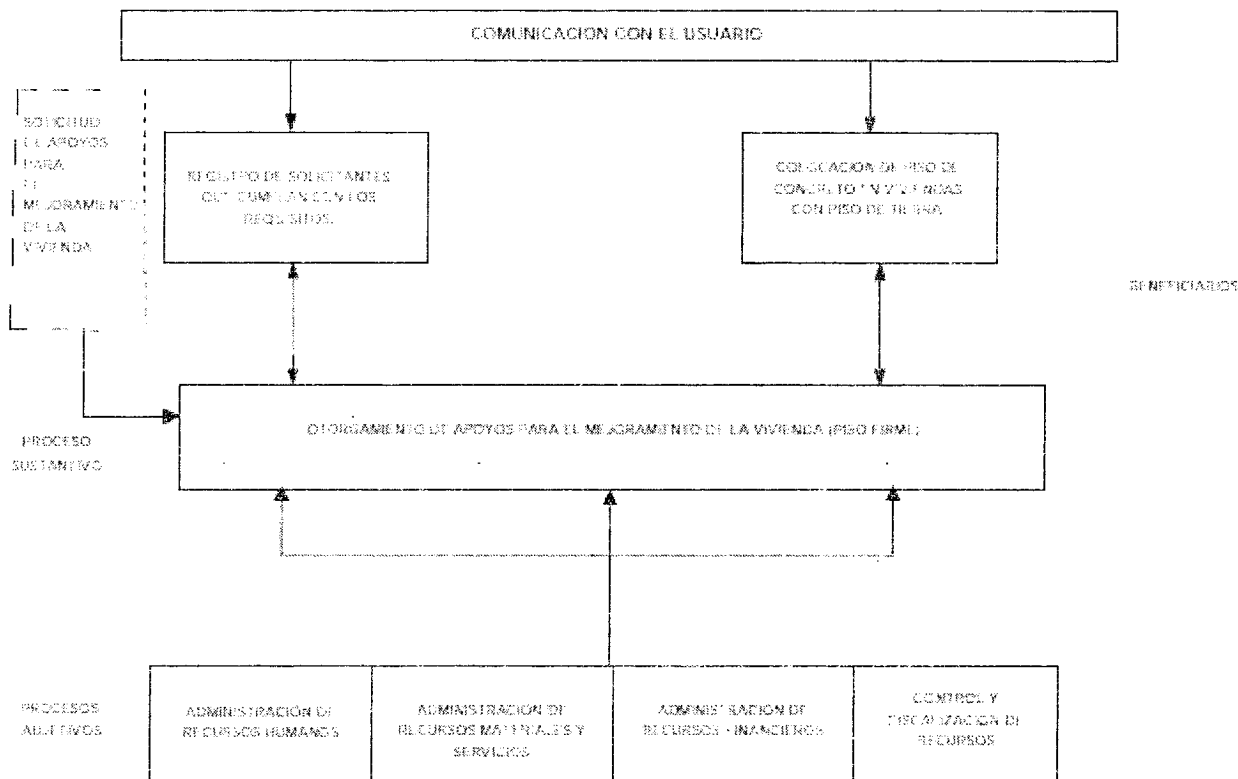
COMUNICACION CON EL USUARIO

SOLICITUD DE APOYOS PARA EL MEJORAMIENTO DE LA VIVIENDA

REGISTRO DE SOLICITANTES QUE CUMPLAN CON LOS REQUISITOS.

COLOCACION DE PISO DE CONCRETO EN VIVIENDAS CON PISO DE TIERRA

BENEFICIARIOS

PROCESO SUSTANTIVO

OTORGAMIENTO DE APOYOS PARA EL MEJORAMIENTO DE LA VIVIENDA (PISO FIRME)

PROCESOS ADJETIVOS

ADMINISTRACION DE RECURSOS HUMANOS

ADMINISTRACION DE RECURSOS MATERIALES Y SERVICIOS

ADMINISTRACION DE RECURSOS FINANCIEROS

CONTROL Y FISCALIZACION DE RECURSOS